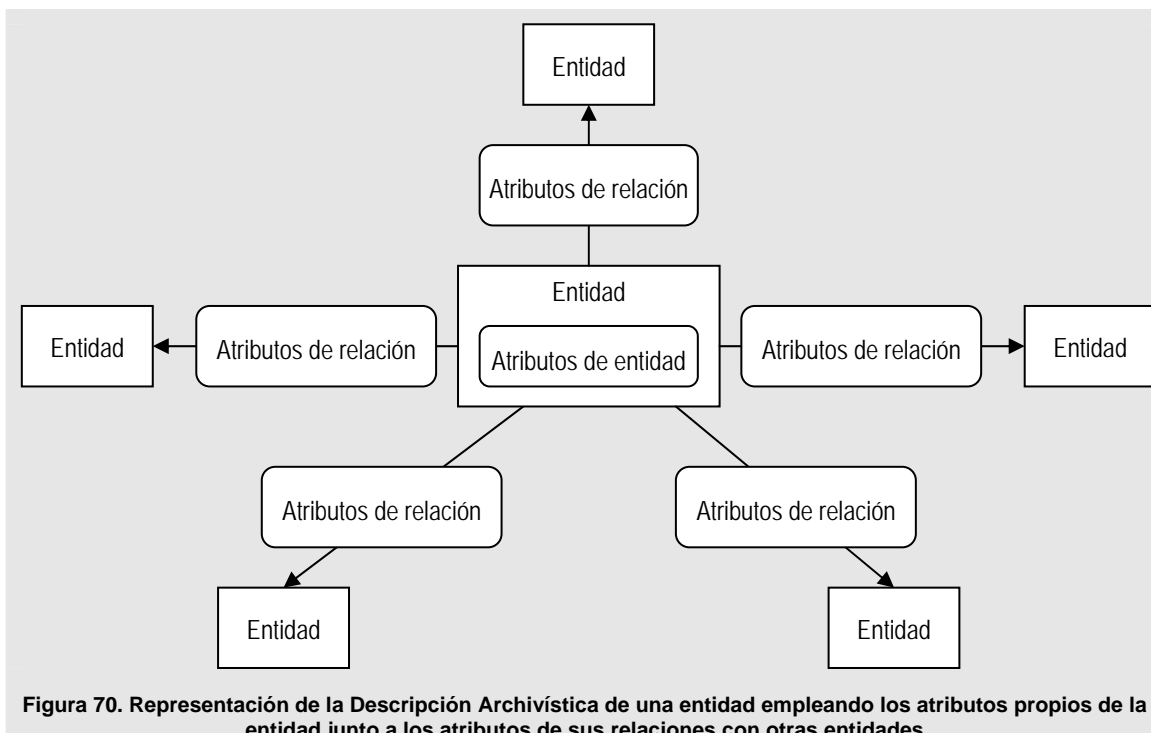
Entidad

Atributos de relación

Entidad

Atributos de entidad

Entidad

Atributos de relación

Atributos de relación

Entidad

Atributos de relación

Atributos de relación

Entidad

Entidad

Figura 70. Representación de la Descripción Archivística de una entidad empleando los atributos propios de la entidad junto a los atributos de sus relaciones con otras entidades